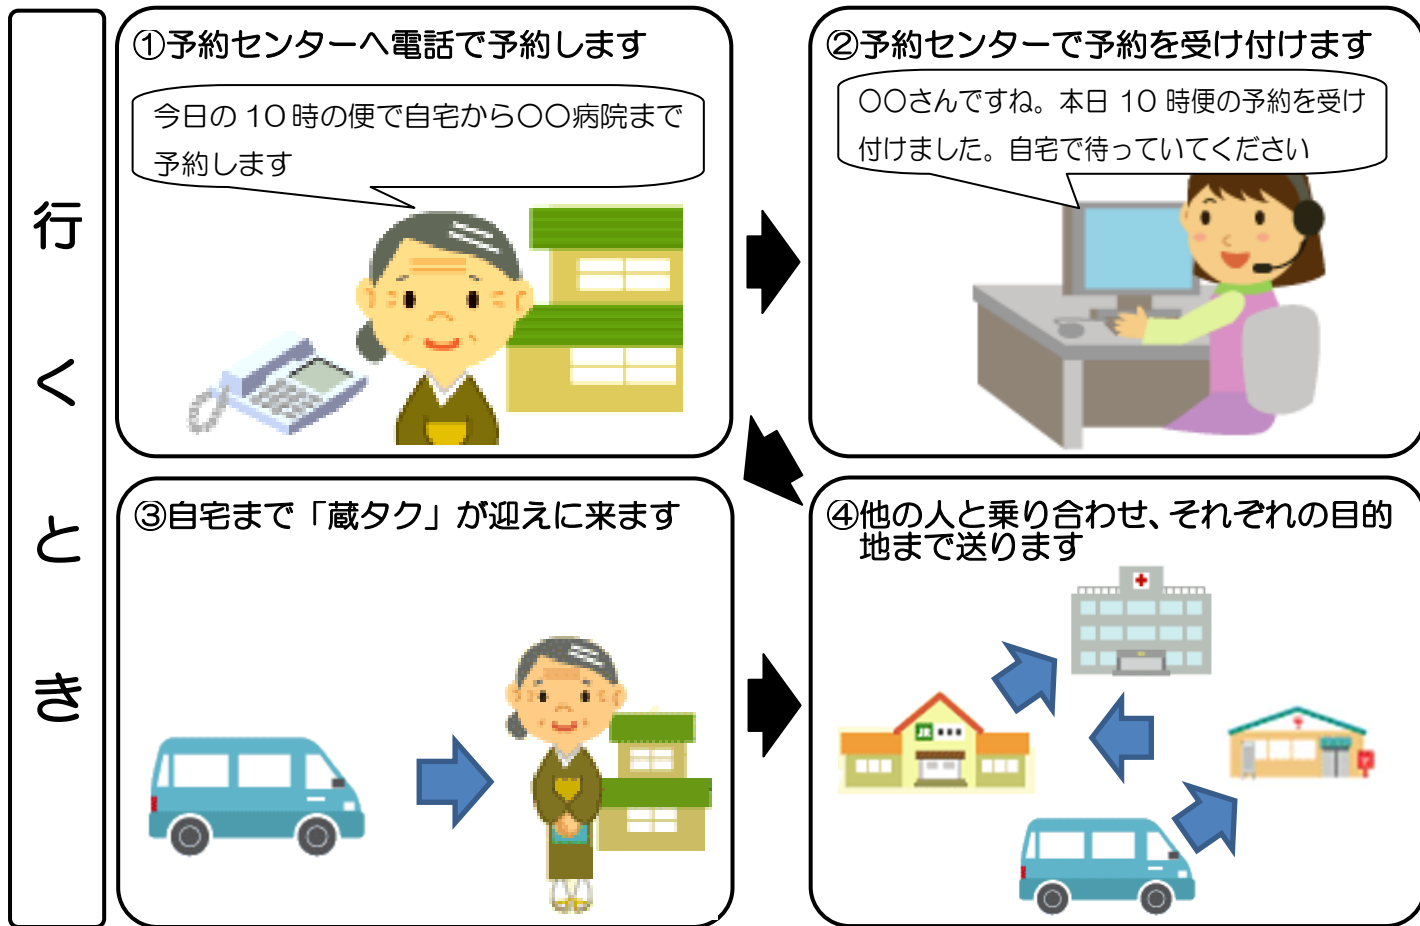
行くとき

①予約センターへ電話で予約します

今日の 10 時の便で自宅から〇〇病院まで予約します

②予約センターで予約を受け付けます

〇〇さんですね。本日 10 時便の予約を受け付けました。自宅で待っていてください

③自宅まで「蔵タク」が迎えに来ます

④他の人と乗り合わせ、それぞれの目的地まで送ります

JR